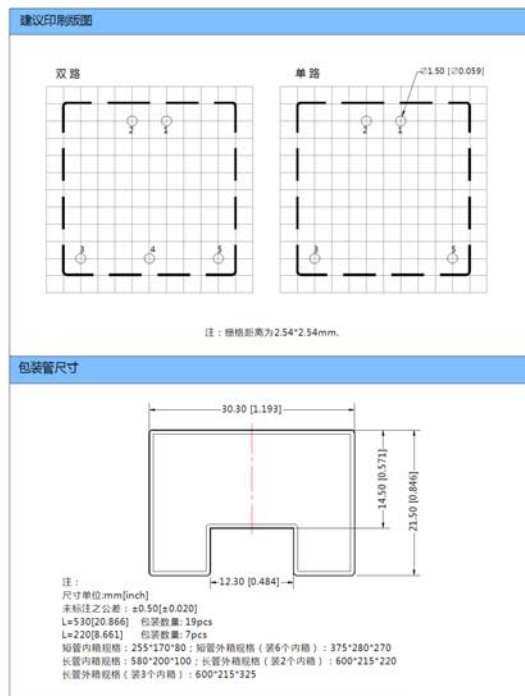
建议印刷版图

双路

2 1

3 4 5

单路

$\varnothing$1.50 [$\varnothing$0.059]

2 1

3 5

注：栅格距离为2.54*2.54mm.

包装管尺寸

30.30 [1.193]

14.50 [0.571]

21.50 [0.846]

12.30 [0.484]

注：
尺寸单位:mm[inch]
未标注之公差：±0.50[±0.020]
L=530[20.866] 包装数量: 19pcs
L=220[8.661] 包装数量: 7pcs
短管内箱规格：255*170*80；短管外箱规格（装6个内箱）：375*280*270
长管内箱规格：580*200*100；长管外箱规格（装2个内箱）：600*215*220
长管外箱规格（装3个内箱）：600*215*325